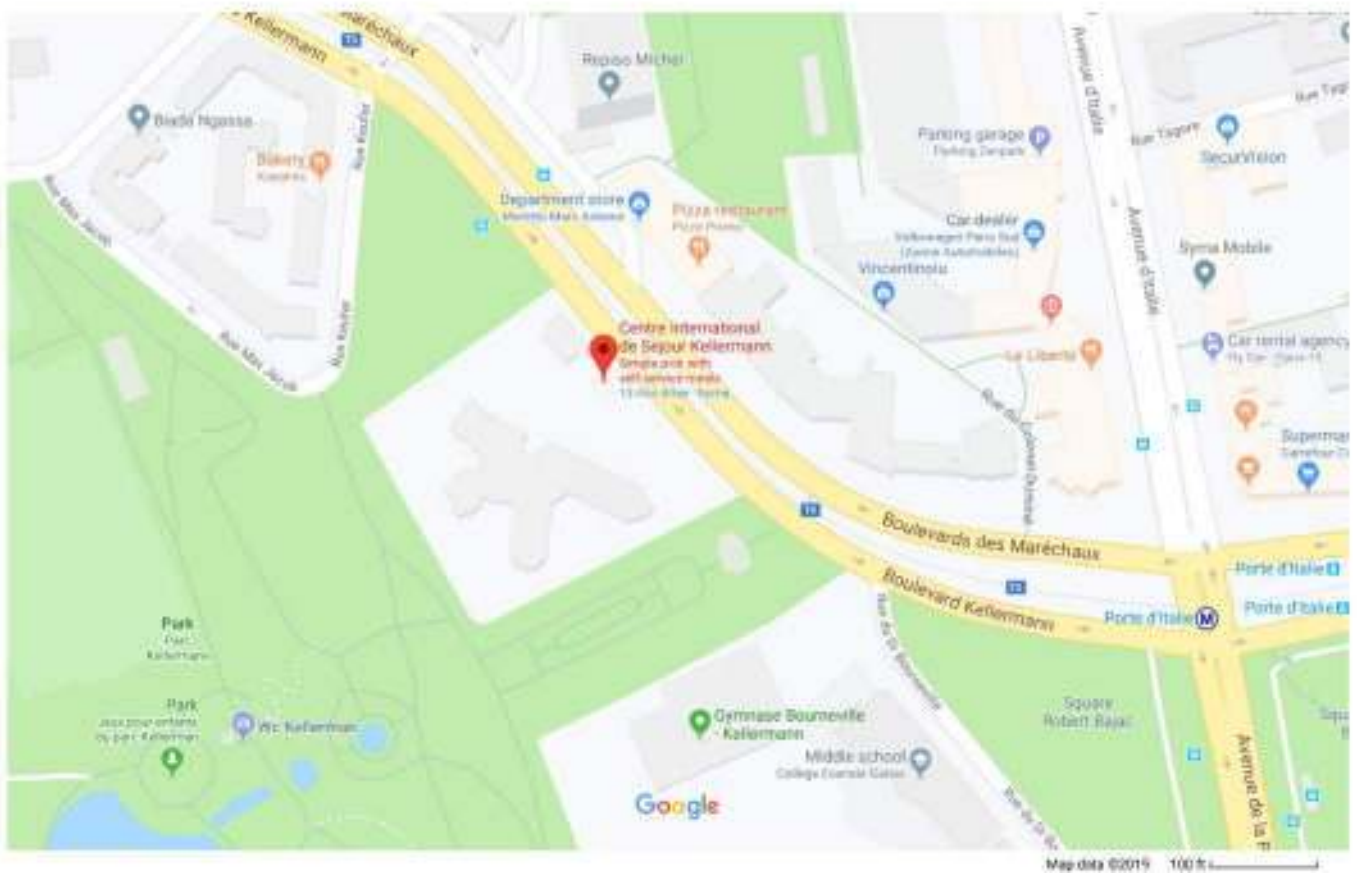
Kellermann
Maréchaux
Repiso Michel
Biada Ngassa
Bakery
Kayser
Rue Keufer
Rue Max Jacob
Department store
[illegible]
Pizza restaurant
Pizza Presto
Parking garage
Parking Zenpark
Car dealer
Volkswagen Paris Sud
Vincentinoiu
Avenue d'Italie
Rue Tagore
SecuriVision
Syma Mobile
Car rental agency
Centre International de Sejour Kellermann
Simple pick with self-service meals
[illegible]
La Liberté
Supermar
Rue Kuss
Rue Max Jacob
Boulevards des Maréchaux
Boulevard Kellermann
Porte d'Italie
Porte d'Italie
Porte d'Italie
Park
Parc Kellermann
Park
Jeux pour enfants du parc Kellermann
Wc Kellermann
Gymnase Bourneville - Kellermann
Middle school
Collège Evariste Galois
Square Robert Bajac
Avenue de la P
Google
Map data ©2019 100 ft